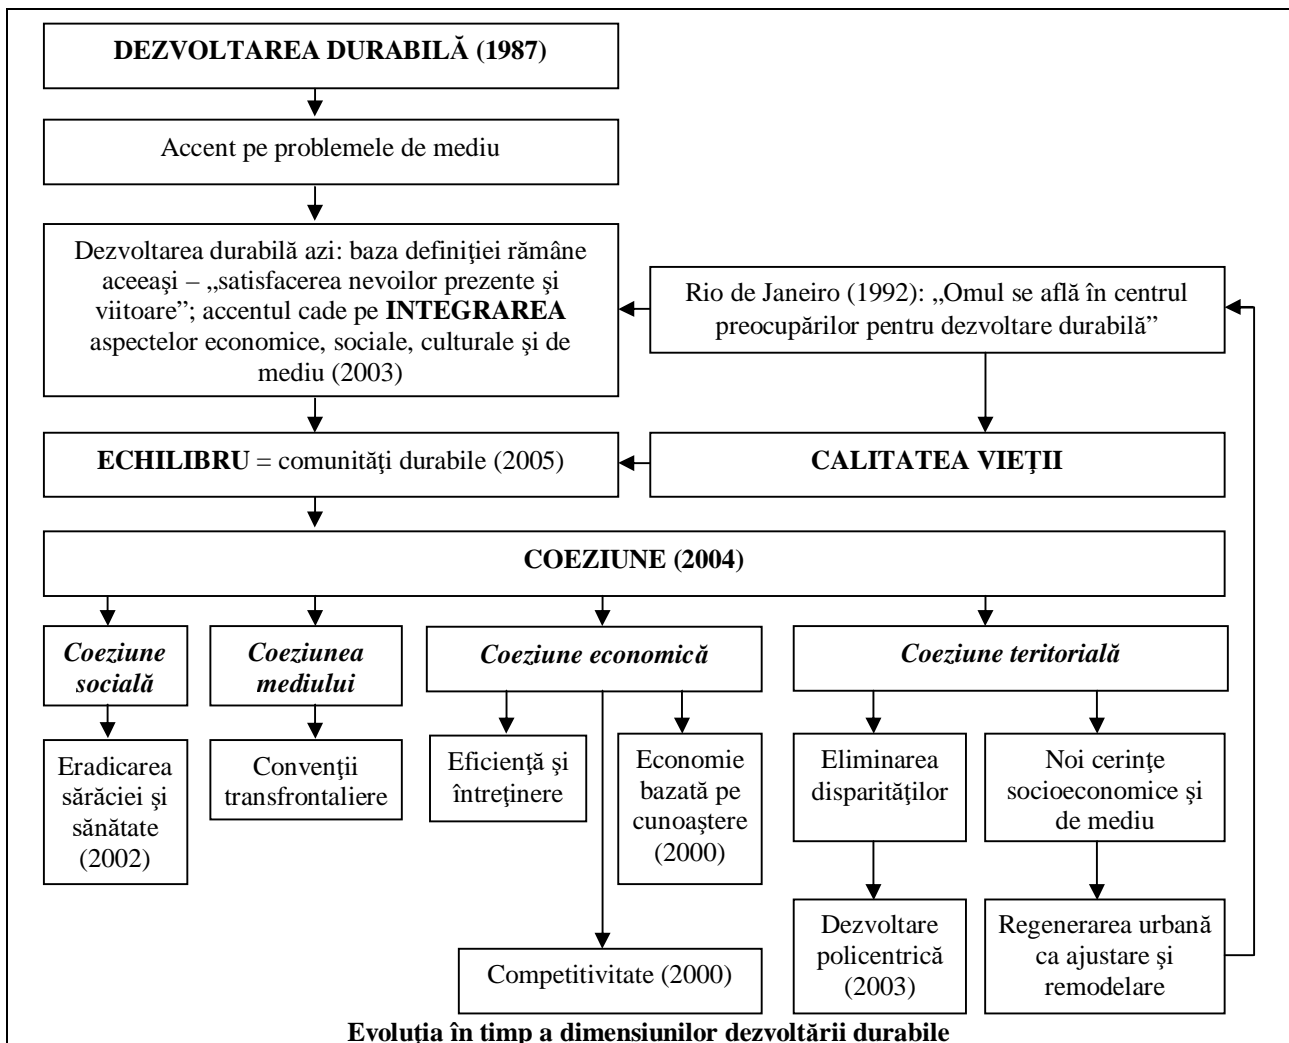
DEZVOLTAREA DURABILĂ (1987)

Accent pe problemele de mediu

Dezvoltarea durabilă azi: baza definiţiei rămâne aceeaşi – „satisfacerea nevoilor prezente şi viitoare"; accentul cade pe INTEGRAREA aspectelor economice, sociale, culturale şi de mediu (2003)

Rio de Janeiro (1992): „Omul se află în centrul preocupărilor pentru dezvoltare durabilă"

ECHILIBRU = comunităţi durabile (2005)

CALITATEA VIEŢII

COEZIUNE (2004)

Coeziune socială

Coeziunea mediului

Coeziune economică

Coeziune teritorială

Eradicarea sărăciei şi sănătate (2002)

Convenţii transfrontaliere

Eficienţă şi întreţinere

Economie bazată pe cunoaştere (2000)

Eliminarea disparităţilor

Noi cerinţe socioeconomice şi de mediu

Dezvoltare policentrică (2003)

Regenerarea urbană ca ajustare și remodelare

Competitivitate (2000)

Evoluția în timp a dimensiunilor dezvoltării durabile